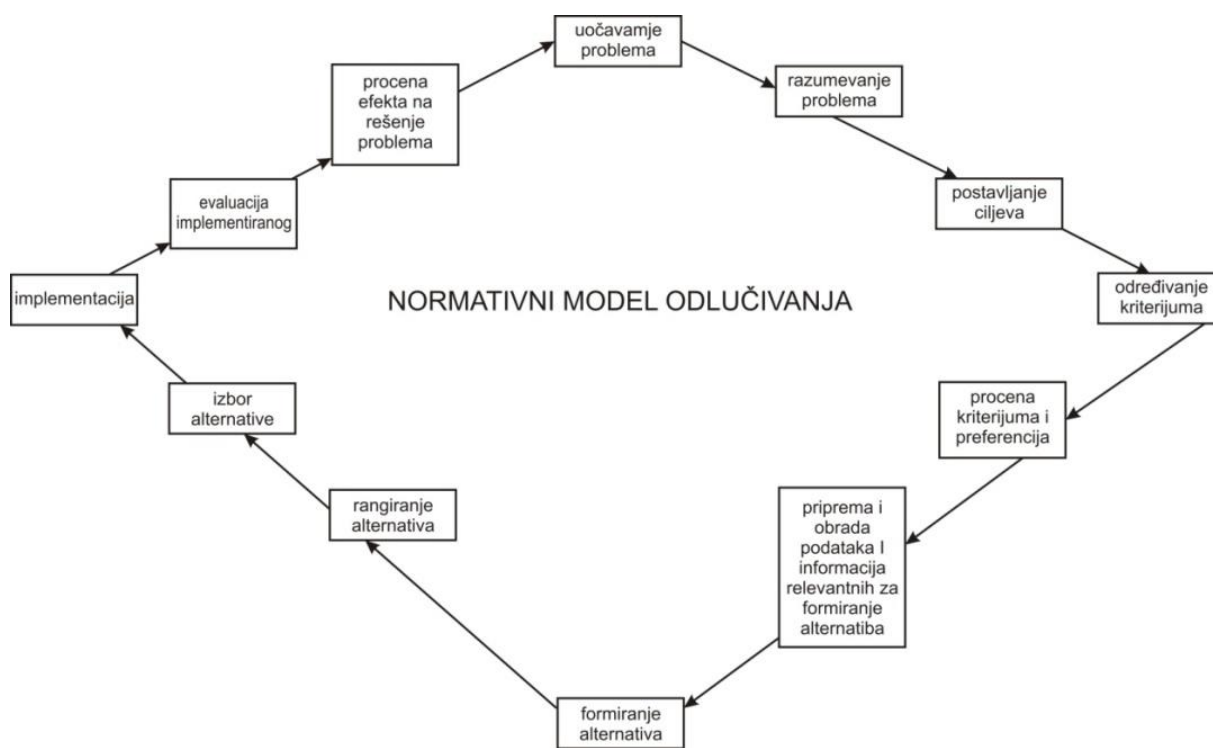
uočavamje problema

razumevanje problema

postavljanje ciljeva

određivanje kriterijuma

procena kriterijuma i preferencija

priprema i obrada podataka I informacija relevantnih za formiranje alternatiba

formiranje alternativa

rangiranje alternativa

izbor alternative

implementacija

evaluacija implementiranog

procena efekta na rešenje problema

NORMATIVNI MODEL ODLUČIVANJA